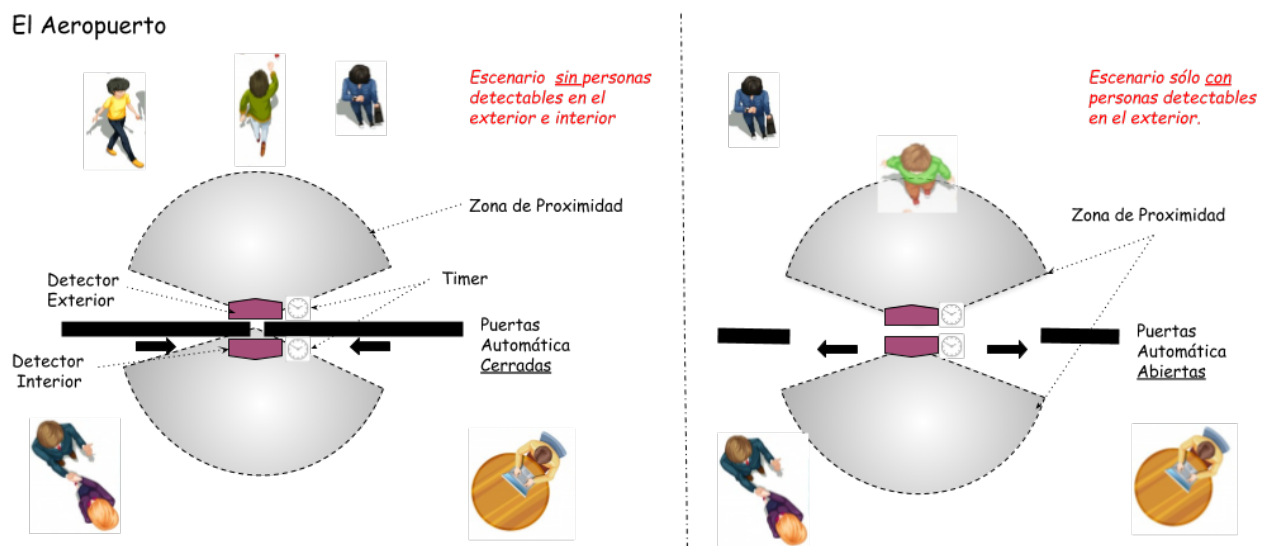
El Aeropuerto

Escenario sin personas detectables en el exterior e interior

Zona de Proximidad

Detector Exterior

Timer

Puertas Automática Cerradas

Detector Interior

Escenario sólo con personas detectables en el exterior.

Zona de Proximidad

Puertas Automática Abiertas